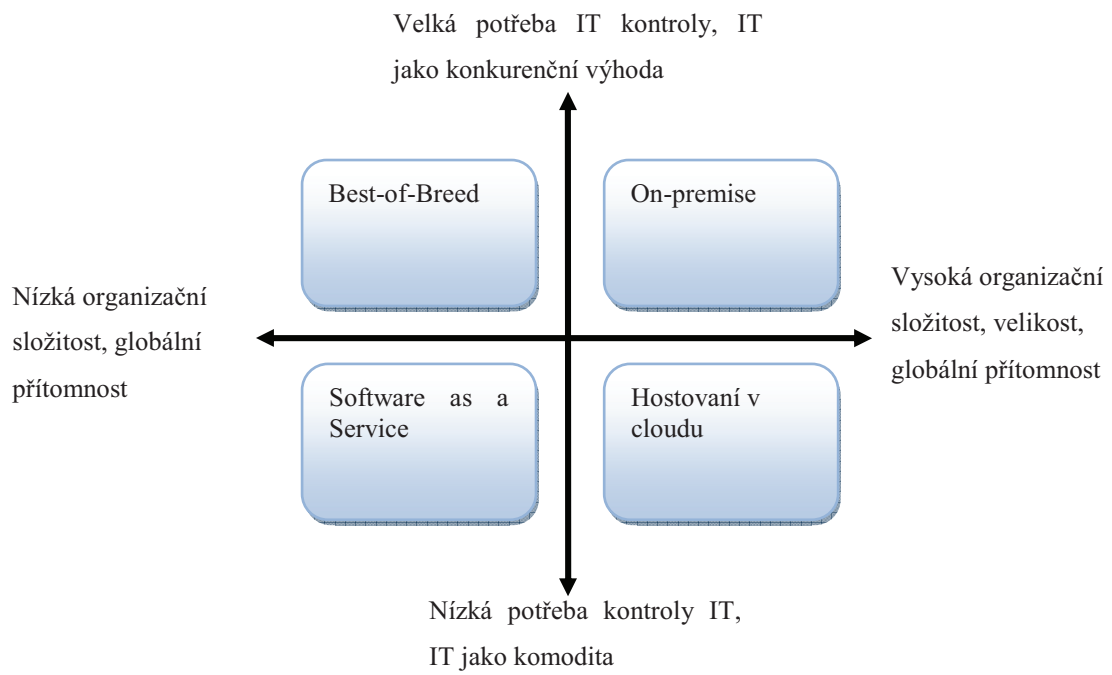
Velká potřeba IT kontroly, IT jako konkurenční výhoda

Best-of-Breed

On-premise

Nízká organizační složitost, globální přítomnost

Vysoká organizační složitost, velikost, globální přítomnost

Software as a Service

Hostovaní v cloudu

Nízká potřeba kontroly IT, IT jako komodita